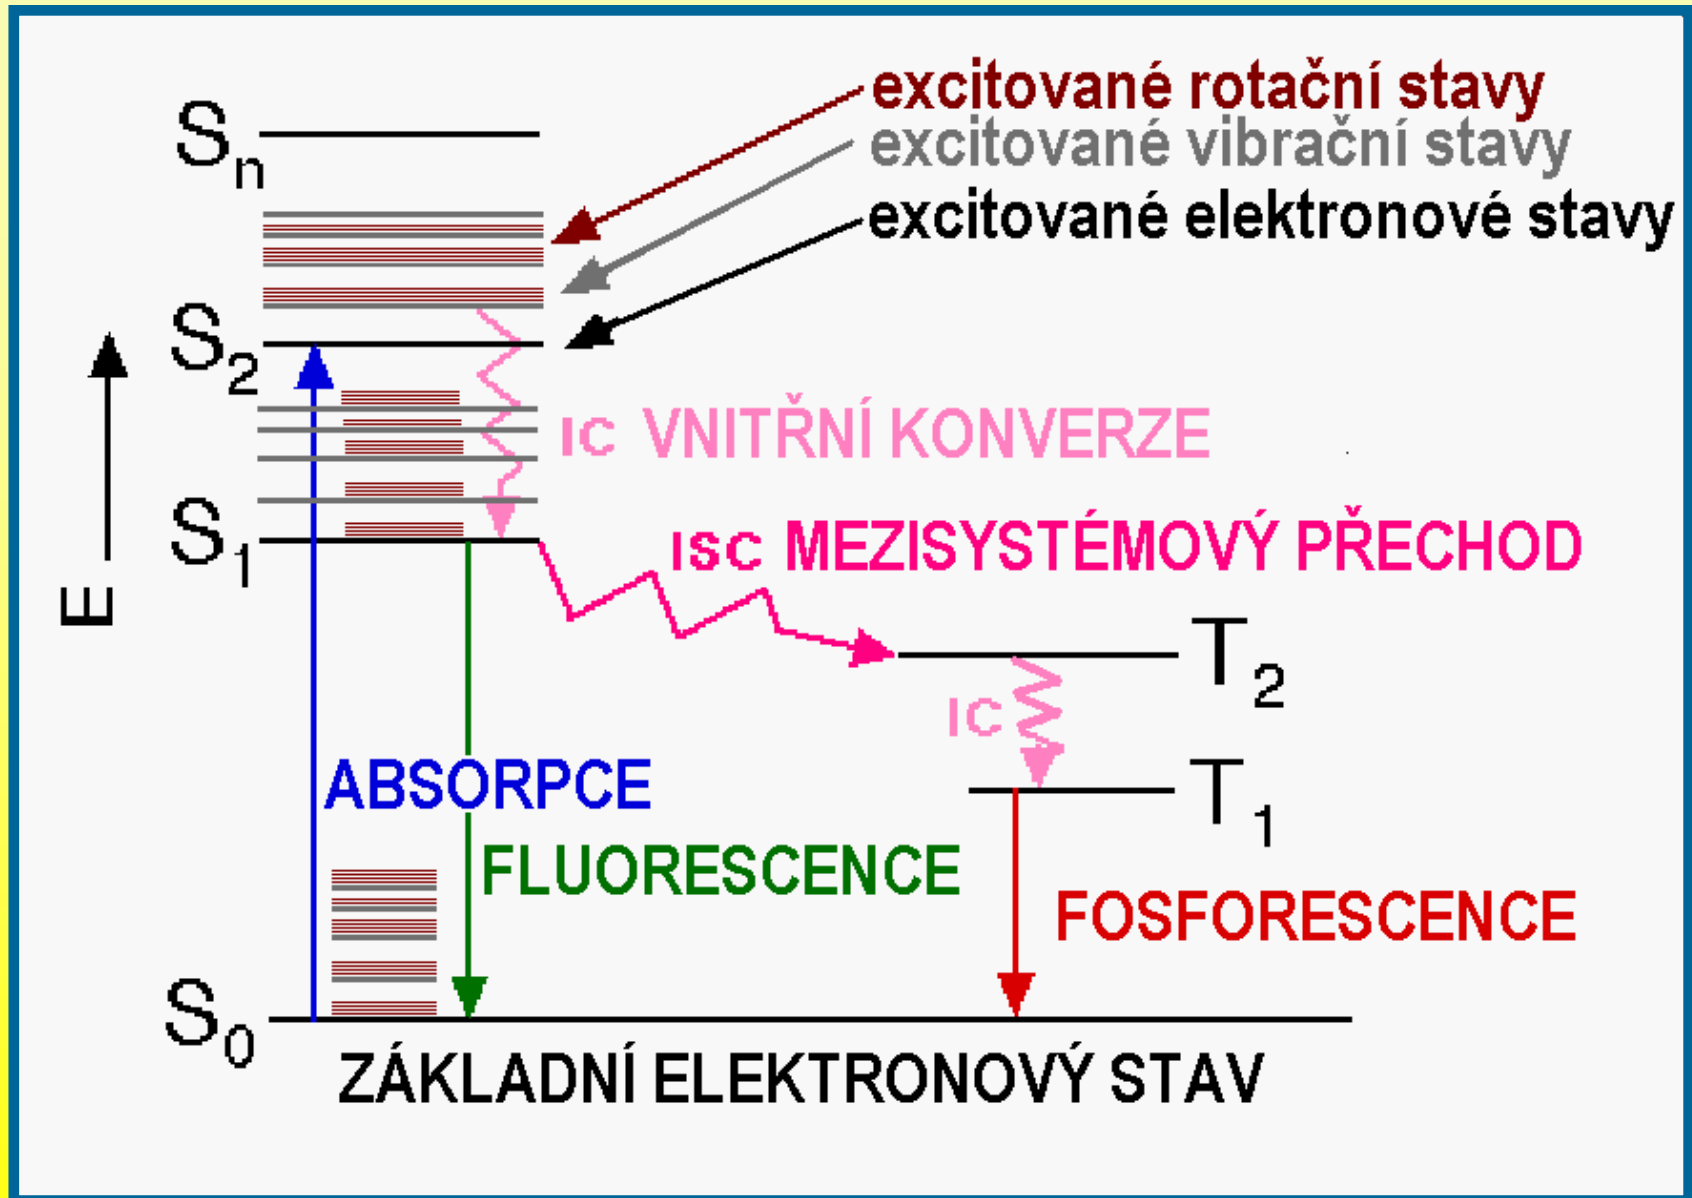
excitované rotační stavy
excitované vibrační stavy
excitované elektronové stavy

$S_n$

$S_2$

E

IC VNITŘNÍ KONVERZE

$S_1$

ISC MEZISYSTÉMOVÝ PŘECHOD

$T_2$

IC

$T_1$

ABSORPCE

FLUORESCENCE

FOSFORESCENCE

$S_0$

ZÁKLADNÍ ELEKTRONOVÝ STAV